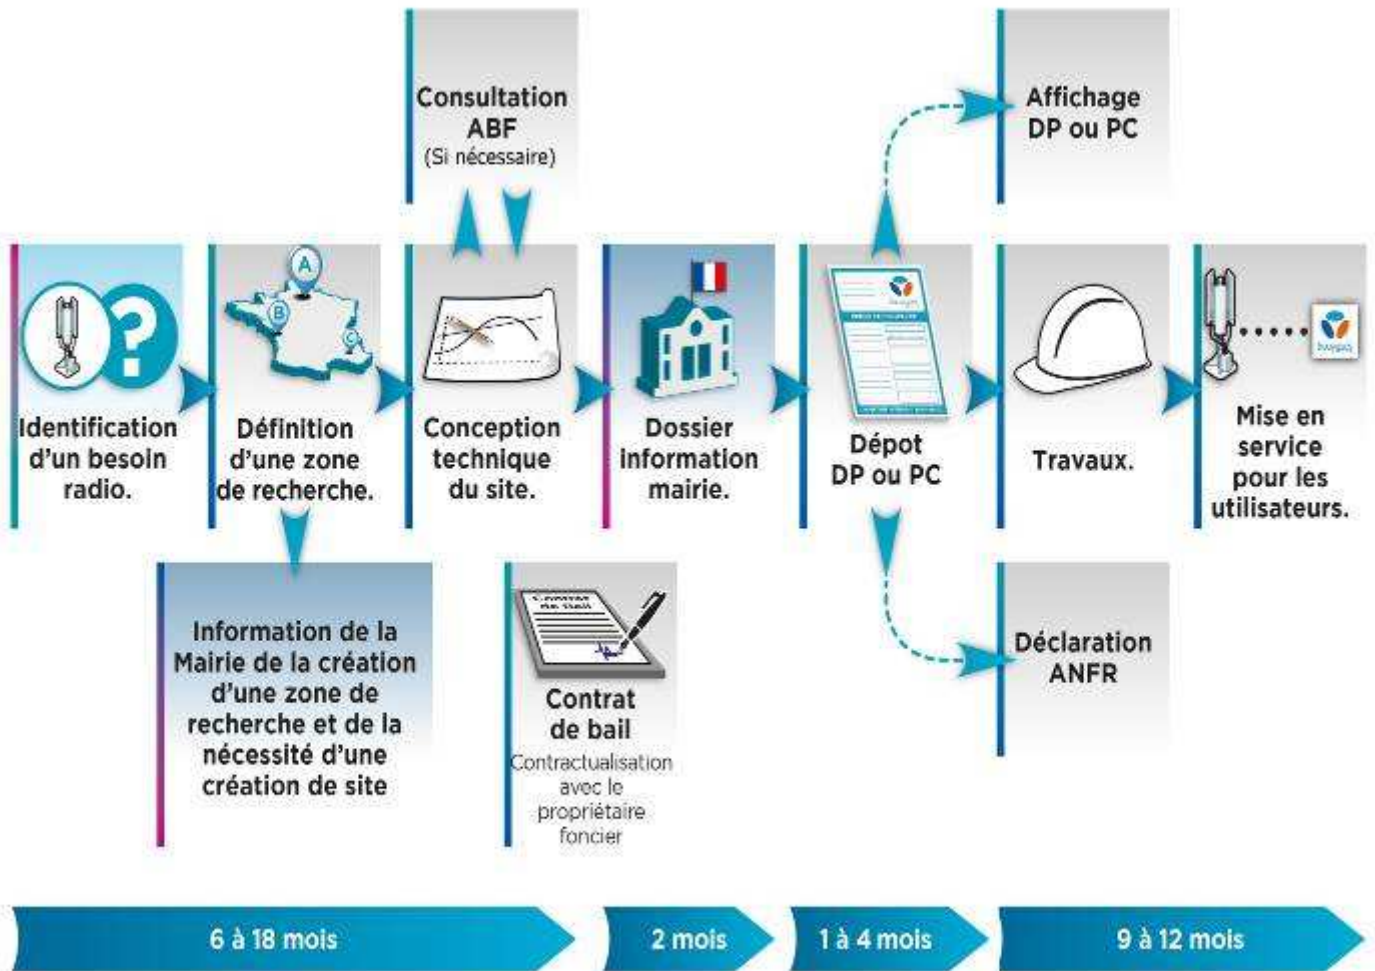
Consultation ABF
(Si nécessaire)

Affichage DP ou PC

Identification d'un besoin radio.

Définition d'une zone de recherche.

Conception technique du site.

Dossier information mairie.

Dépot DP ou PC

Travaux.

Mise en service pour les utilisateurs.

Information de la Mairie de la création d'une zone de recherche et de la nécessité d'une création de site

Contrat de bail
Contractualisation avec le propriétaire foncier

Déclaration ANFR

6 à 18 mois

2 mois

1 à 4 mois

9 à 12 mois